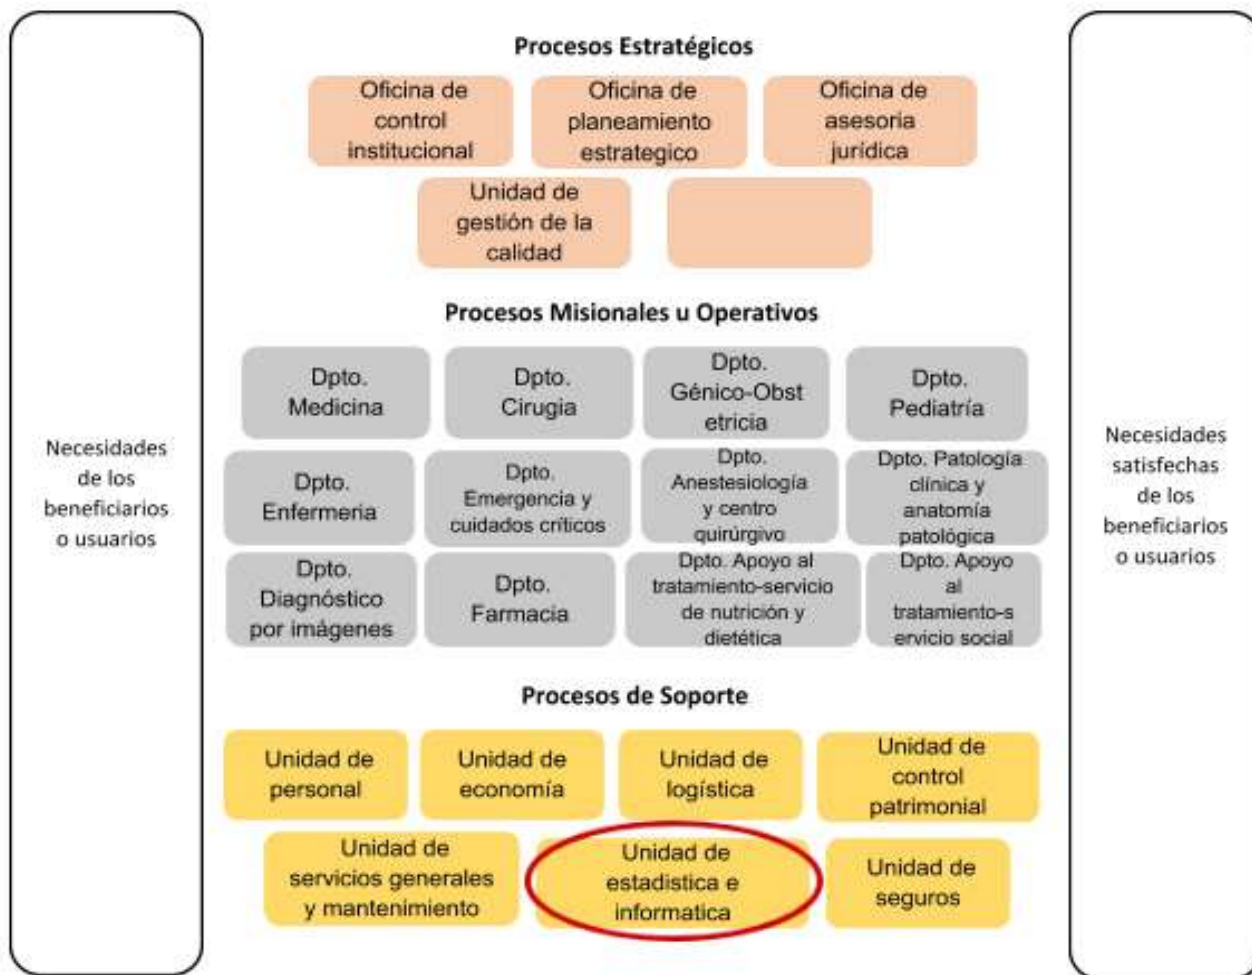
Necesidades de los beneficiarios o usuarios

Procesos Estratégicos

Oficina de control institucional

Oficina de planeamiento estrategico

Oficina de asesoria jurídica

Unidad de gestión de la calidad

Procesos Misionales u Operativos

Dpto. Medicina

Dpto. Cirugia

Dpto. Génico-Obstetricia

Dpto. Pediatría

Dpto. Enfermeria

Dpto. Emergencia y cuidados críticos

Dpto. Anestesiología y centro quirúrgivo

Dpto. Patología clínica y anatomía patológica

Dpto. Diagnóstico por imágenes

Dpto. Farmacia

Dpto. Apoyo al tratamiento-servicio de nutrición y dietética

Dpto. Apoyo al tratamiento-servicio social

Procesos de Soporte

Unidad de personal

Unidad de economía

Unidad de logística

Unidad de control patrimonial

Unidad de servicios generales y mantenimiento

Unidad de estadistica e informatica

Unidad de seguros

Necesidades satisfechas de los beneficiarios o usuarios